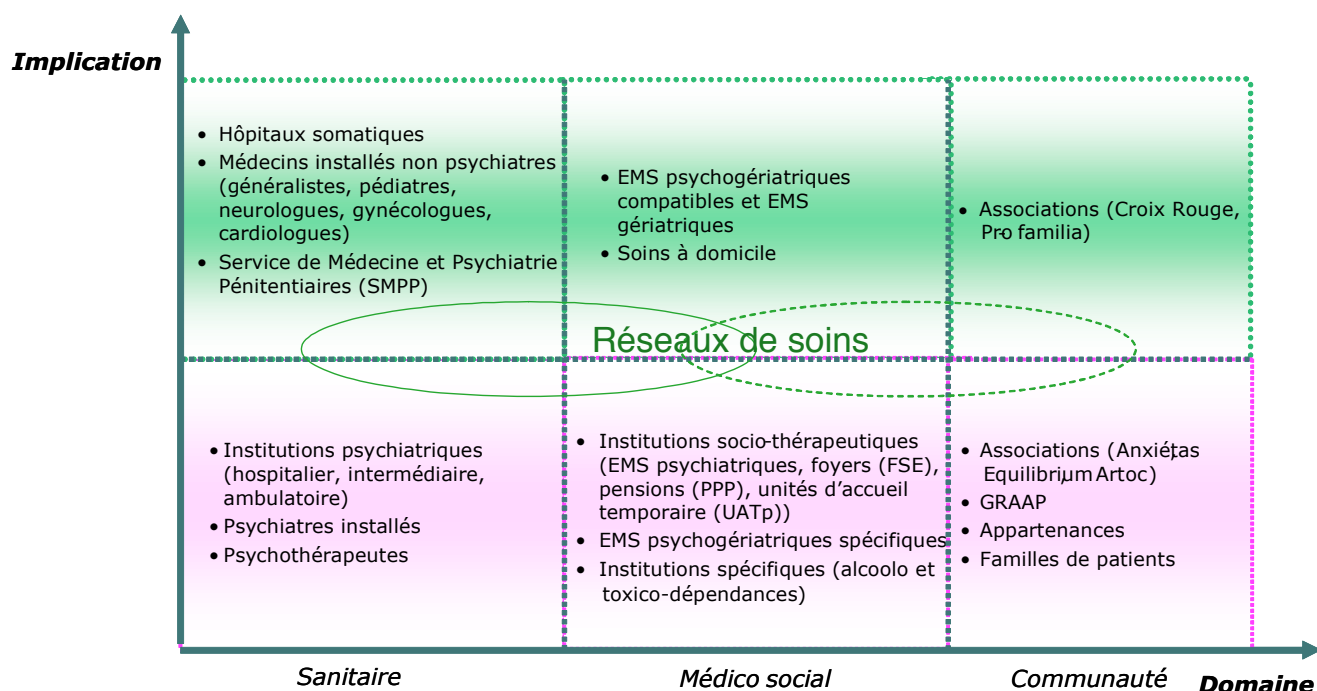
Implication

• Hôpitaux somatiques
• Médecins installés non psychiatres (généralistes, pédiatres, neurologues, gynécologues, cardiologues)
• Service de Médecine et Psychiatrie Pénitentiaires (SMPP)

• EMS psychogériatriques compatibles et EMS gériatriques
• Soins à domicile

• Associations (Croix Rouge, Pro familia)

Réseaux de soins

• Institutions psychiatriques (hospitalier, intermédiaire, ambulatoire)
• Psychiatres installés
• Psychothérapeutes

• Institutions socio-thérapeutiques (EMS psychiatriques, foyers (FSE), pensions (PPP), unités d'accueil temporaire (UATp))
• EMS psychogériatriques spécifiques
• Institutions spécifiques (alcoolo et toxico-dépendances)

• Associations (Anxiétas Equilibrium Artoc)
• GRAAP
• Appartenances
• Familles de patients

Sanitaire

Médico social

Communauté

Domaine